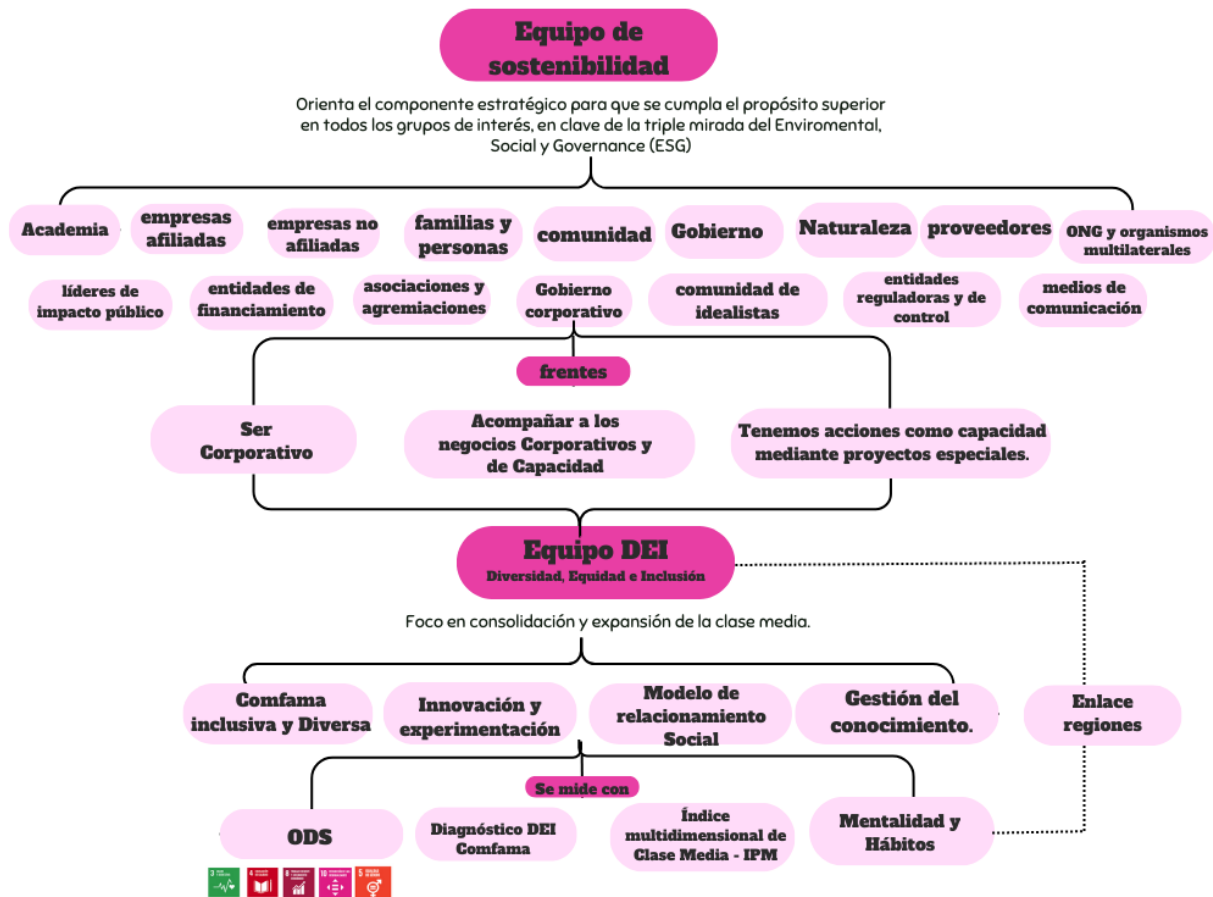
Equipo de sostenibilidad

Orienta el componente estratégico para que se cumpla el propósito superior en todos los grupos de interés, en clave de la triple mirada del Enviromental, Social y Governance (ESG)

Academia

empresas afiliadas

empresas no afiliadas

familias y personas

comunidad

Gobierno

Naturaleza

proveedores

ONG y organismos multilaterales

líderes de impacto público

entidades de financiamiento

asociaciones y agremiaciones

Gobierno corporativo

comunidad de idealistas

entidades reguladoras y de control

medios de comunicación

frentes

Ser Corporativo

Acompañar a los negocios Corporativos y de Capacidad

Tenemos acciones como capacidad mediante proyectos especiales.

Equipo DEI
Diversidad, Equidad e Inclusión

Foco en consolidación y expansión de la clase media.

Comfama inclusiva y Diversa

Innovación y experimentación

Modelo de relacionamiento Social

Gestión del conocimiento.

Enlace regiones

Se mide con

ODS

Diagnóstico DEI Comfama

Índice multidimensional de Clase Media - IPM

Mentalidad y Hábitos

3 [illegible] 4 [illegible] 8 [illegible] 10 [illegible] 5 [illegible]